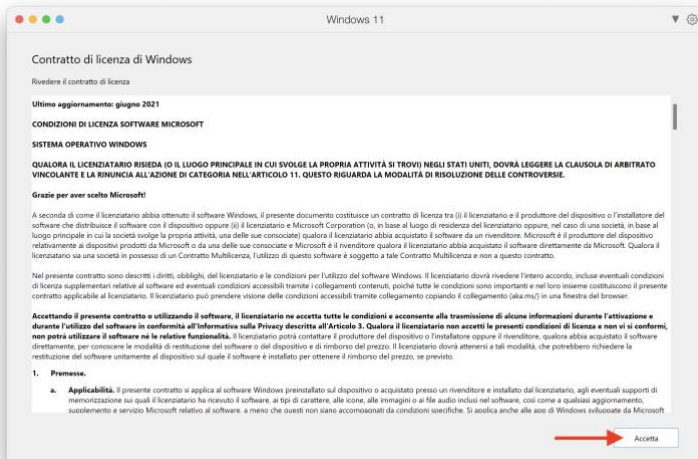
Windows 11

Contratto di licenza di Windows

Rivedere il contratto di licenza

Ultimo aggiornamento: giugno 2021

CONDIZIONI DI LICENZA SOFTWARE MICROSOFT

SISTEMA OPERATIVO WINDOWS

QUALORA IL LICENZIATARIO RISIEDA (O IL LUOGO PRINCIPALE IN CUI SVOLGE LA PROPRIA ATTIVITÀ SI TROVI) NEGLI STATI UNITI, DOVRÀ LEGGERE LA CLAUSOLA DI ARBITRATO VINCOLANTE E LA RINUNCIA ALL'AZIONE DI CATEGORIA NELL'ARTICOLO 11. QUESTO RIGUARDA LA MODALITÀ DI RISOLUZIONE DELLE CONTROVERSIE.

Grazie per aver scelto Microsoft!

A seconda di come il licenziatario abbia ottenuto il software Windows, il presente documento costituisce un contratto di licenza tra (i) il licenziatario e il produttore del dispositivo o l'installatore del software che distribuisce il software con il dispositivo oppure (ii) il licenziatario e Microsoft Corporation (o, in base al luogo di residenza del licenziatario oppure, nel caso di una società, in base al luogo principale in cui la società svolge la propria attività, una delle sue consociate) qualora il licenziatario abbia acquistato il software da un rivenditore. Microsoft è il produttore del dispositivo relativamente ai dispositivi prodotti da Microsoft o da una delle sue consociate e Microsoft è il rivenditore qualora il licenziatario abbia acquistato il software direttamente da Microsoft. Qualora il licenziatario sia una società in possesso di un Contratto Multilicenza, l'utilizzo di questo software è soggetto a tale Contratto Multilicenza e non a questo contratto.

Nel presente contratto sono descritti i diritti, obblighi, del licenziatario e le condizioni per l'utilizzo del software Windows. Il licenziatario dovrà rivedere l'intero accordo, incluse eventuali condizioni di licenza supplementari relative al software ed eventuali condizioni accessibili tramite i collegamenti contenuti, poiché tutte le condizioni sono importanti e nel loro insieme costituiscono il presente contratto applicabile al licenziatario. Il licenziatario può prendere visione delle condizioni accessibili tramite collegamento copiando il collegamento (aka.ms/) in una finestra del browser.

Accettando il presente contratto o utilizzando il software, il licenziatario ne accetta tutte le condizioni e acconsente alla trasmissione di alcune informazioni durante l'attivazione e durante l'utilizzo del software in conformità all'Informativa sulla Privacy descritta all'Articolo 3. Qualora il licenziatario non accetti le presenti condizioni di licenza e non vi si conformi, non potrà utilizzare il software né le relative funzionalità. Il licenziatario potrà contattare il produttore del dispositivo o l'installatore oppure il rivenditore, qualora abbia acquistato il software direttamente, per conoscere le modalità di restituzione del software o del dispositivo e di rimborso del prezzo. Il licenziatario dovrà attenersi a tali modalità, che potrebbero richiedere la restituzione del software unitamente al dispositivo sul quale il software è installato per ottenere il rimborso del prezzo, se previsto.

1. Premesse.

a. Applicabilità. Il presente contratto si applica al software Windows preinstallato sul dispositivo o acquistato presso un rivenditore e installato dal licenziatario, agli eventuali supporti di memorizzazione sui quali il licenziatario ha ricevuto il software, ai tipi di carattere, alle icone, alle immagini o ai file audio inclusi nel software, così come a qualsiasi aggiornamento, supplemento e servizio Microsoft relativi al software, a meno che questi non siano accompagnati da condizioni specifiche. Si applica anche alle app di Windows sviluppate da Microsoft

Accetta